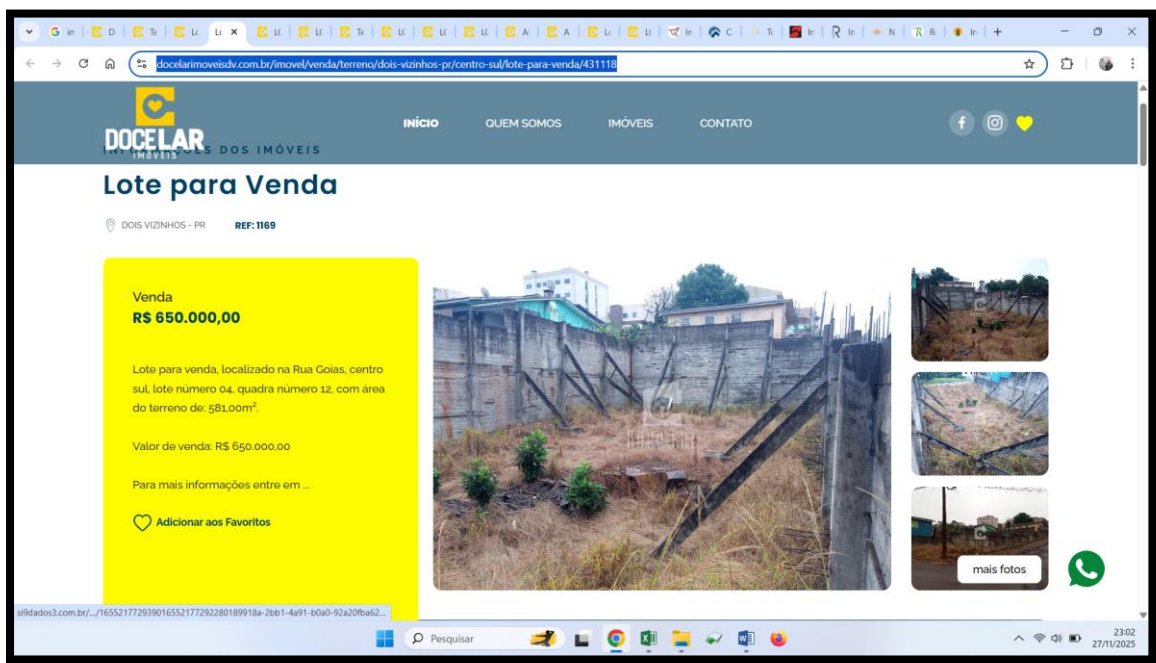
docelarimoveisdv.com.br/imovel/venda/terreno/dois-vizinhos-pr/centro-sul/lote-para-venda/431118

DOCELAR IMÓVEIS

INÍCIO QUEM SOMOS IMÓVEIS CONTATO

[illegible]ES DOS IMÓVEIS

Lote para Venda

DOIS VIZINHOS - PR REF: 1169

Venda
R$ 650.000,00

Lote para venda, localizado na Rua Goias, centro sul, lote número 04, quadra número 12, com área do terreno de: 581,00m².

Valor de venda: R$ 650.000,00

Para mais informações entre em ...

Adicionar aos Favoritos

mais fotos

si9dados3.com.br/.../16552177293901655217729228018918a-2bb1-4a91-b0a0-92a20fba62...

Pesquisar

23:02
27/11/2025